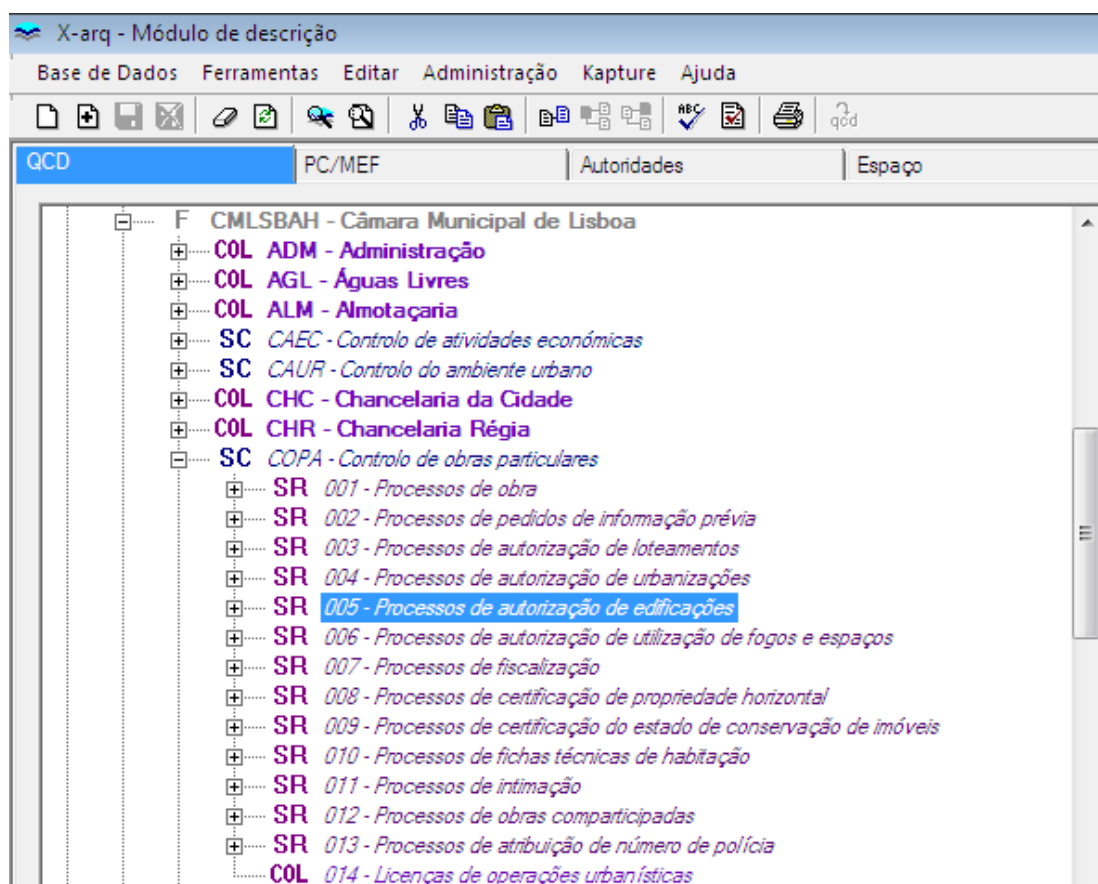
X-arq - Módulo de descrição

Base de Dados Ferramentas Editar Administração Kapture Ajuda

QCD | PC/MEF | Autoridades | Espaço

F CMLSBAH - Câmara Municipal de Lisboa
COL ADM - Administração
COL AGL - Águas Livres
COL ALM - Almotaçaria
SC CAEC - Controlo de atividades económicas
SC CAUR - Controlo do ambiente urbano
COL CHC - Chancelaria da Cidade
COL CHR - Chancelaria Régia
SC COPA - Controlo de obras particulares
SR 001 - Processos de obra
SR 002 - Processos de pedidos de informação prévia
SR 003 - Processos de autorização de loteamentos
SR 004 - Processos de autorização de urbanizações
SR 005 - Processos de autorização de edificações
SR 006 - Processos de autorização de utilização de fogos e espaços
SR 007 - Processos de fiscalização
SR 008 - Processos de certificação de propriedade horizontal
SR 009 - Processos de certificação do estado de conservação de imóveis
SR 010 - Processos de fichas técnicas de habitação
SR 011 - Processos de intimação
SR 012 - Processos de obras comparticipadas
SR 013 - Processos de atribuição de número de polícia
COL 014 - Licenças de operações urbanísticas